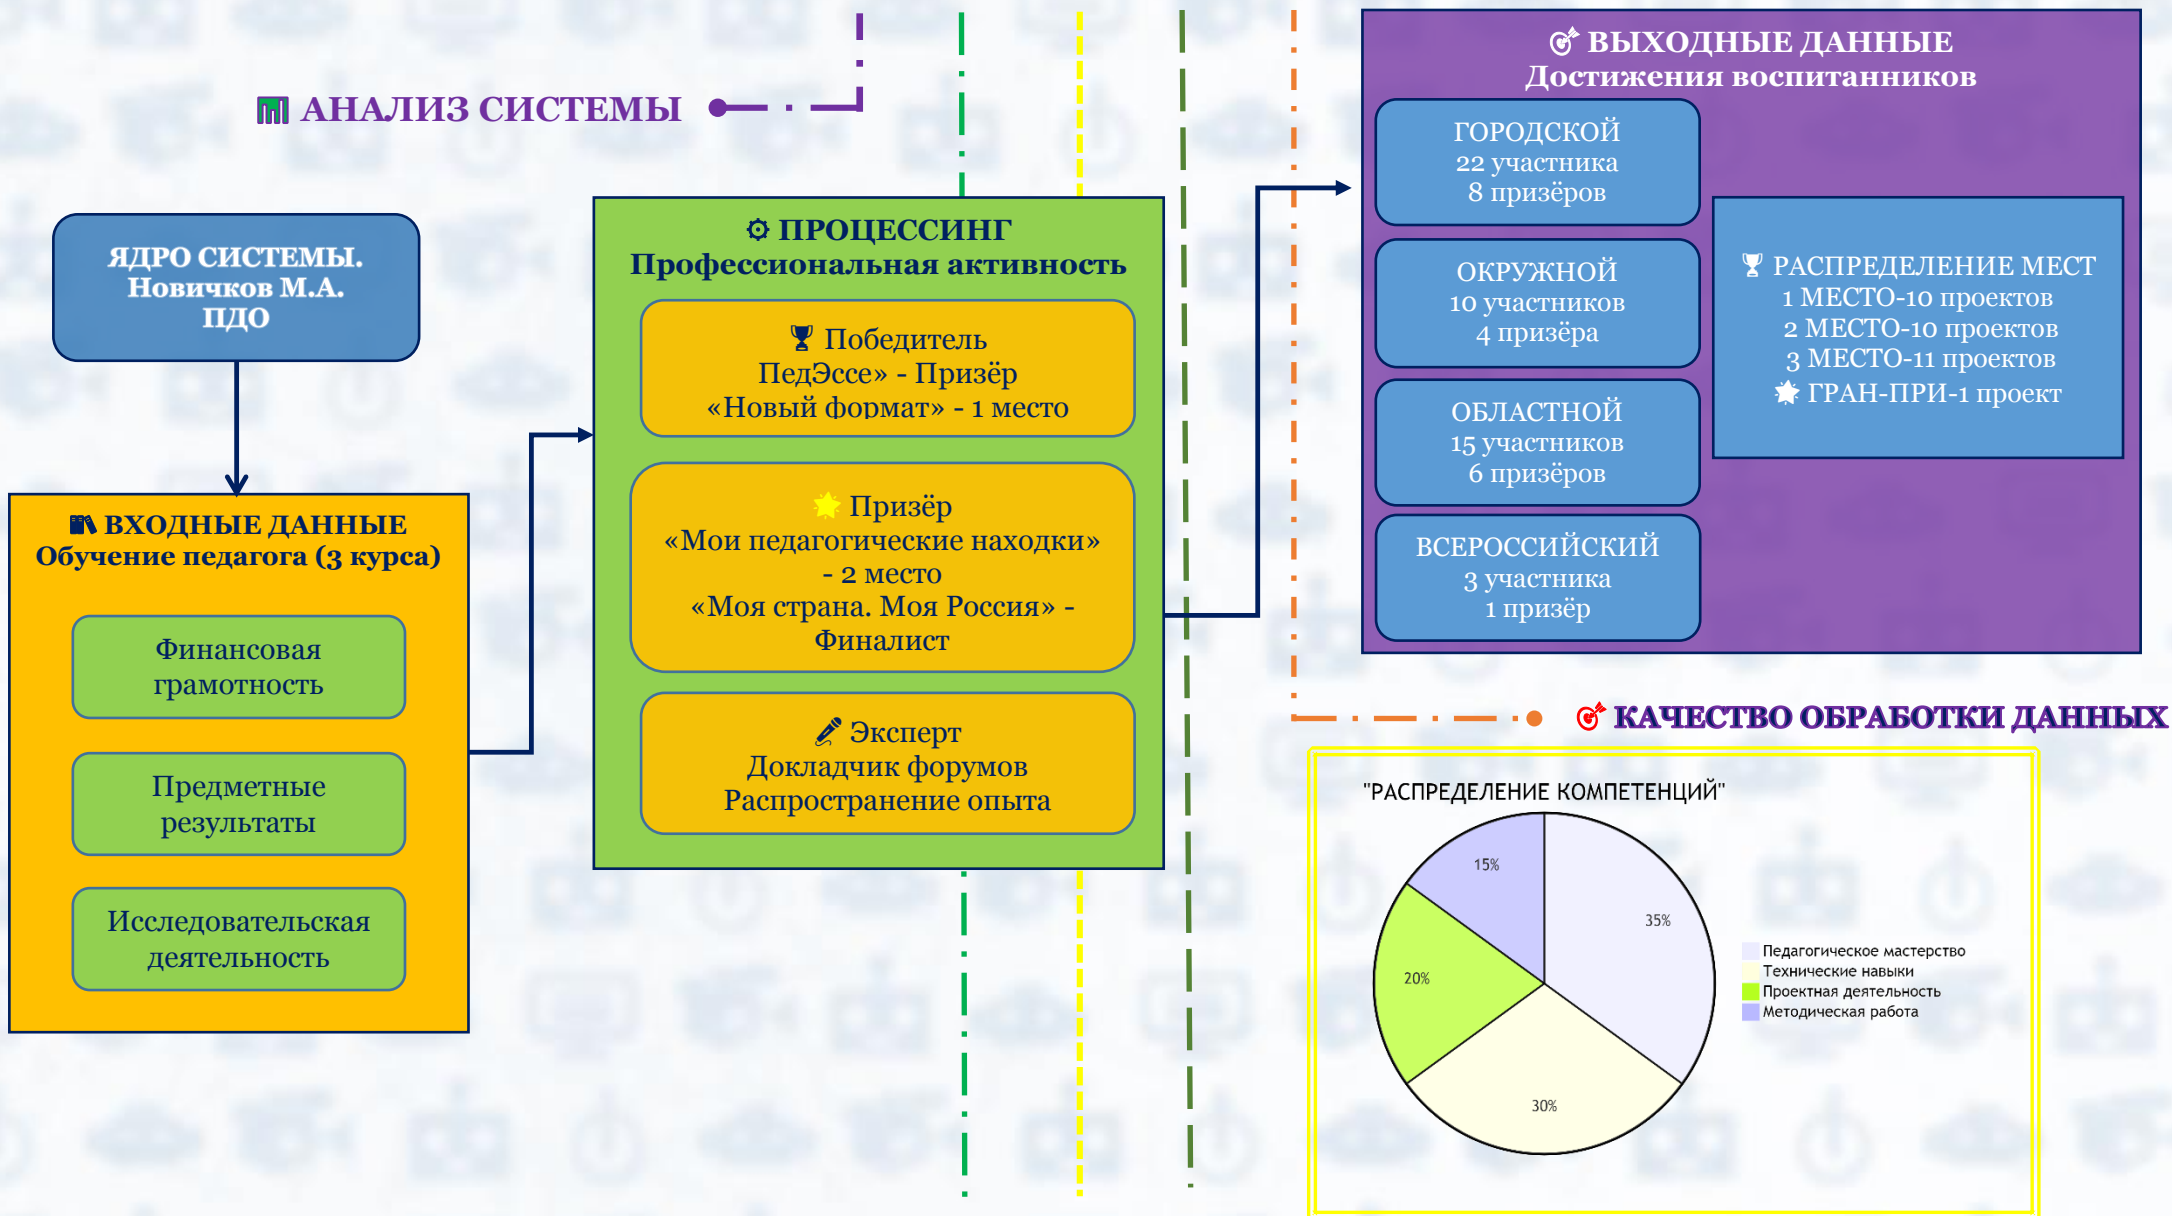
АНАЛИЗ СИСТЕМЫ

ЯДРО СИСТЕМЫ.
Новичков М.А.
ПДО

ВХОДНЫЕ ДАННЫЕ
Обучение педагога (3 курса)

Финансовая грамотность

Предметные результаты

Исследовательская деятельность

ПРОЦЕССИНГ
Профессиональная активность

Победитель
ПедЭссе» - Призёр
«Новый формат» - 1 место

Призёр
«Мои педагогические находки» - 2 место
«Моя страна. Моя Россия» - Финалист

Эксперт
Докладчик форумов
Распространение опыта

ВЫХОДНЫЕ ДАННЫЕ
Достижения воспитанников

ГОРОДСКОЙ
22 участника
8 призёров

ОКРУЖНОЙ
10 участников
4 призёра

ОБЛАСТНОЙ
15 участников
6 призёров

ВСЕРОССИЙСКИЙ
3 участника
1 призёр

РАСПРЕДЕЛЕНИЕ МЕСТ
1 МЕСТО-10 проектов
2 МЕСТО-10 проектов
3 МЕСТО-11 проектов
ГРАН-ПРИ-1 проект

КАЧЕСТВО ОБРАБОТКИ ДАННЫХ

"РАСПРЕДЕЛЕНИЕ КОМПЕТЕНЦИЙ"

15%
35%
20%
30%

Педагогическое мастерство
Технические навыки
Проектная деятельность
Методическая работа